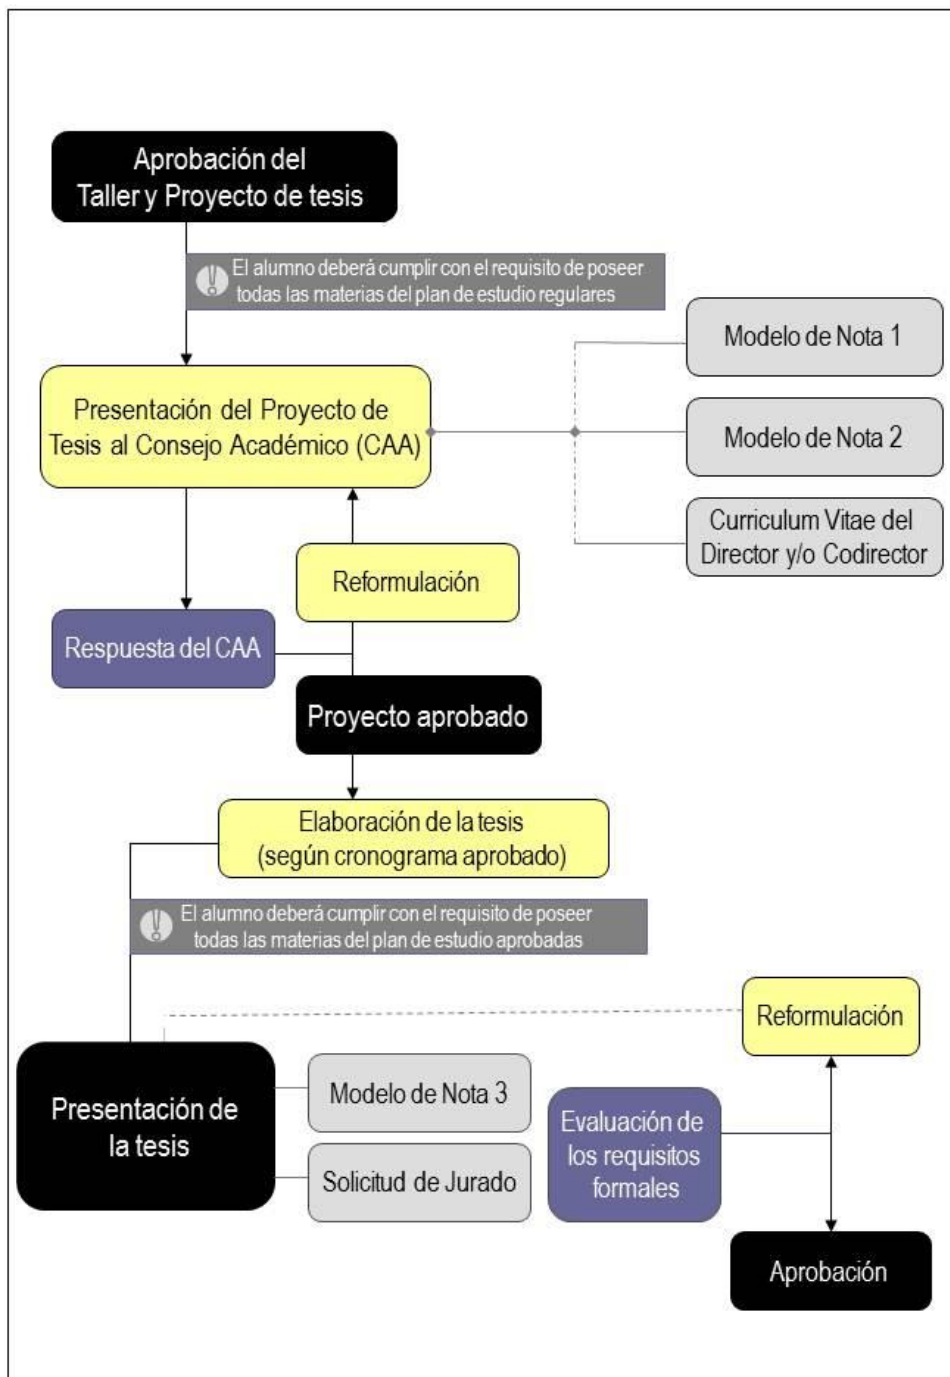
Aprobación del Taller y Proyecto de tesis

El alumno deberá cumplir con el requisito de poseer todas las materias del plan de estudio regulares

Presentación del Proyecto de Tesis al Consejo Académico (CAA)

Modelo de Nota 1

Modelo de Nota 2

Curriculum Vitae del Director y/o Codirector

Reformulación

Respuesta del CAA

Proyecto aprobado

Elaboración de la tesis (según cronograma aprobado)

El alumno deberá cumplir con el requisito de poseer todas las materias del plan de estudio aprobadas

Reformulación

Presentación de la tesis

Modelo de Nota 3

Solicitud de Jurado

Evaluación de los requisitos formales

Aprobación